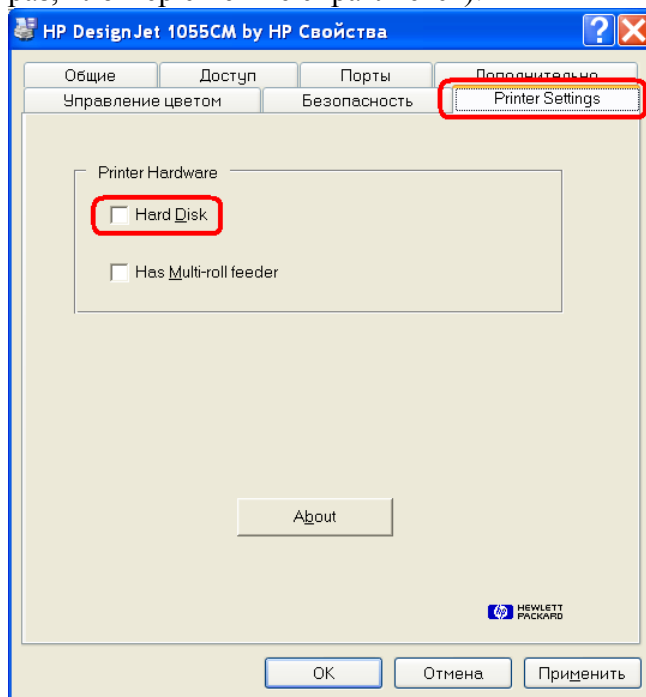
HP DesignJet 1055CM by HP Свойства

Общие
Доступ
Порты
Дополнительно
Управление цветом
Безопасность
Printer Settings

Printer Hardware

Hard Disk

Has Multi-roll feeder

About

HEWLETT PACKARD

OK
Отмена
Применить